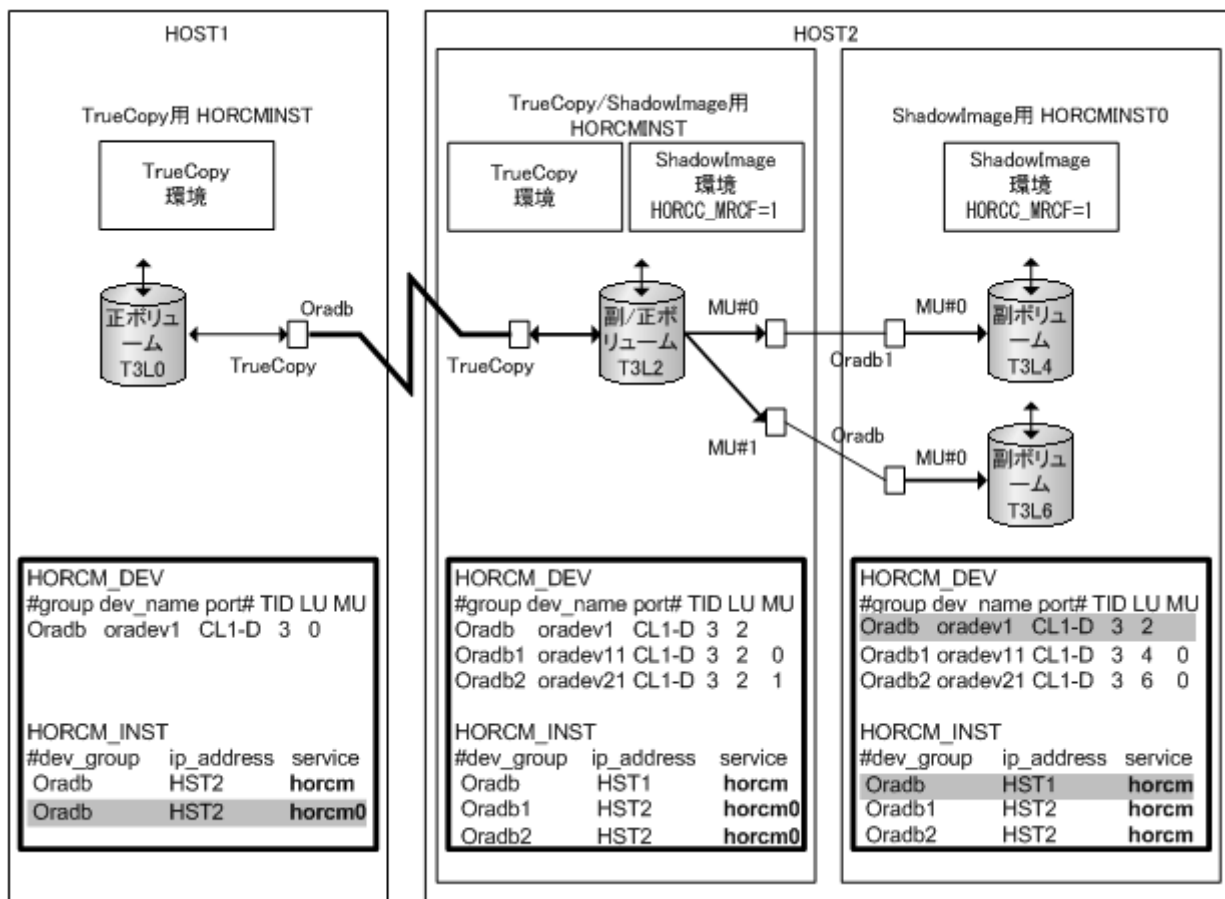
HOST1

TrueCopy用 HORCMINST

TrueCopy
環境

正ボリューム
T3L0

TrueCopy

Oradb

HOST2

TrueCopy/ShadowImage用
HORCMINST

TrueCopy
環境

ShadowImage
環境
HORCC_MRCF=1

TrueCopy

副/正ボリューム
T3L2

MU#0

MU#1

Oradb1

Oradb

ShadowImage用 HORCMINST0

ShadowImage
環境
HORCC_MRCF=1

MU#0

副ボリューム
T3L4

MU#0

副ボリューム
T3L6

HORCM_DEV
#group dev_name port# TID LU MU
Oradb oradev1 CL1-D 3 0

HORCM_INST
#dev_group ip_address service
Oradb HST2 horcm
Oradb HST2 horcm0

HORCM_DEV
#group dev_name port# TID LU MU
Oradb oradev1 CL1-D 3 2
Oradb1 oradev11 CL1-D 3 2 0
Oradb2 oradev21 CL1-D 3 2 1

HORCM_INST
#dev_group ip_address service
Oradb HST1 horcm
Oradb1 HST2 horcm0
Oradb2 HST2 horcm0

HORCM_DEV
#group dev_name port# TID LU MU
Oradb oradev1 CL1-D 3 2
Oradb1 oradev11 CL1-D 3 4 0
Oradb2 oradev21 CL1-D 3 6 0

HORCM_INST
#dev_group ip_address service
Oradb HST1 horcm
Oradb1 HST2 horcm
Oradb2 HST2 horcm